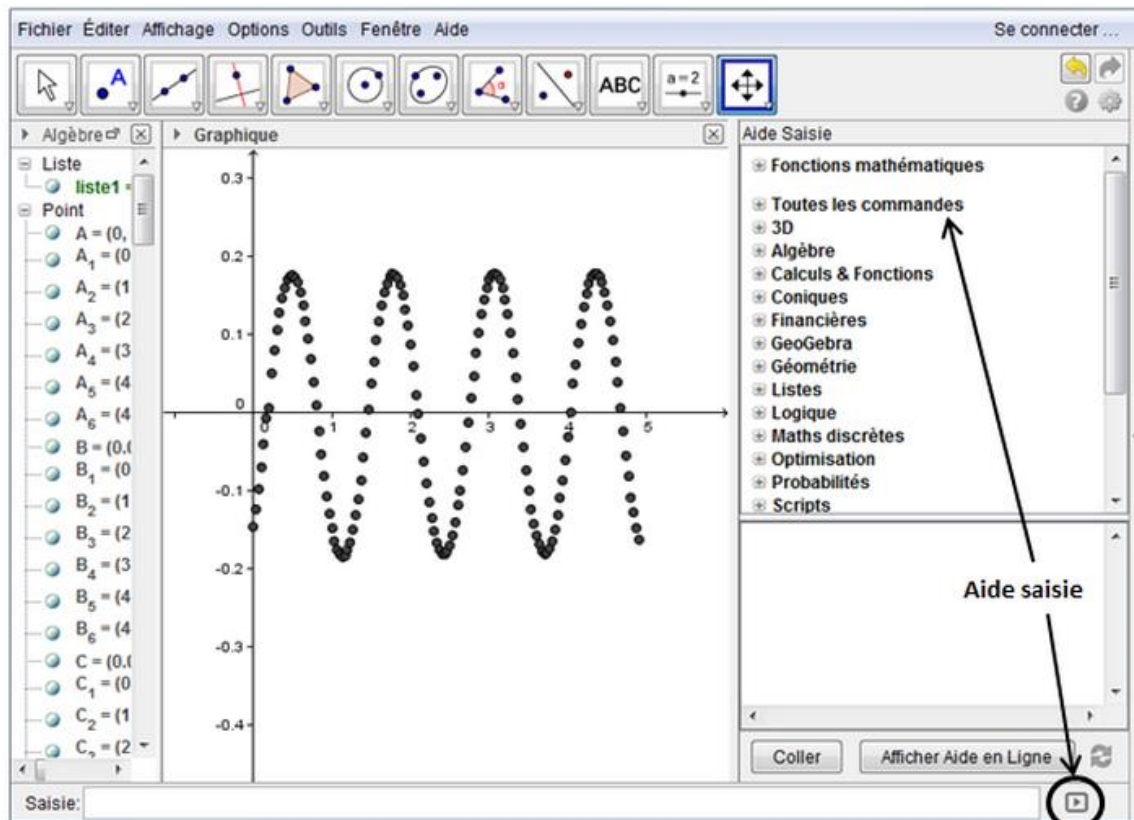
Fichier Éditer Affichage Options Outils Fenêtre Aide

Se connecter ...

ABC

a = 2

Algèbre

Liste

liste1 =

Point

A = (0,

$A_1$ = (0

$A_2$ = (1

$A_3$ = (2

$A_4$ = (3

$A_5$ = (4

$A_6$ = (4

B = (0.(

$B_1$ = (0

$B_2$ = (1

$B_3$ = (2

$B_4$ = (3

$B_5$ = (4

$B_6$ = (4

C = (0.(

$C_1$ = (0

$C_2$ = (1

$C_3$ = (2

Graphique

0.3

0.2

0.1

0

-0.1

-0.2

-0.3

-0.4

0 1 2 3 4 5

Aide Saisie

Fonctions mathématiques

Toutes les commandes

3D

Algèbre

Calculs & Fonctions

Coniques

Financières

GeoGebra

Géométrie

Listes

Logique

Maths discrètes

Optimisation

Probabilités

Scripts

Aide saisie

Coller

Afficher Aide en Ligne

Saisie: